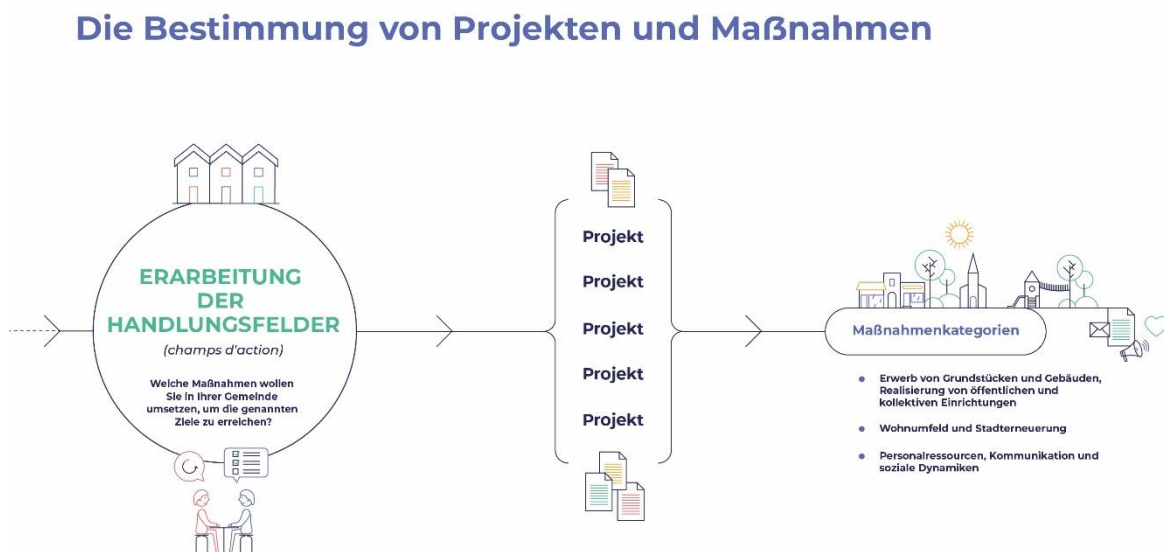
Die Bestimmung von Projekten und Maßnahmen

ERARBEITUNG DER HANDLUNGSFELDER
(champs d'action)

Welche Maßnahmen wollen Sie in Ihrer Gemeinde umsetzen, um die genannten Ziele zu erreichen?

Projekt
Projekt
Projekt
Projekt
Projekt

Maßnahmenkategorien

- Erwerb von Grundstücken und Gebäuden, Realisierung von öffentlichen und kollektiven Einrichtungen
- Wohnumfeld und Stadterneuerung
- Personalressourcen, Kommunikation und soziale Dynamiken